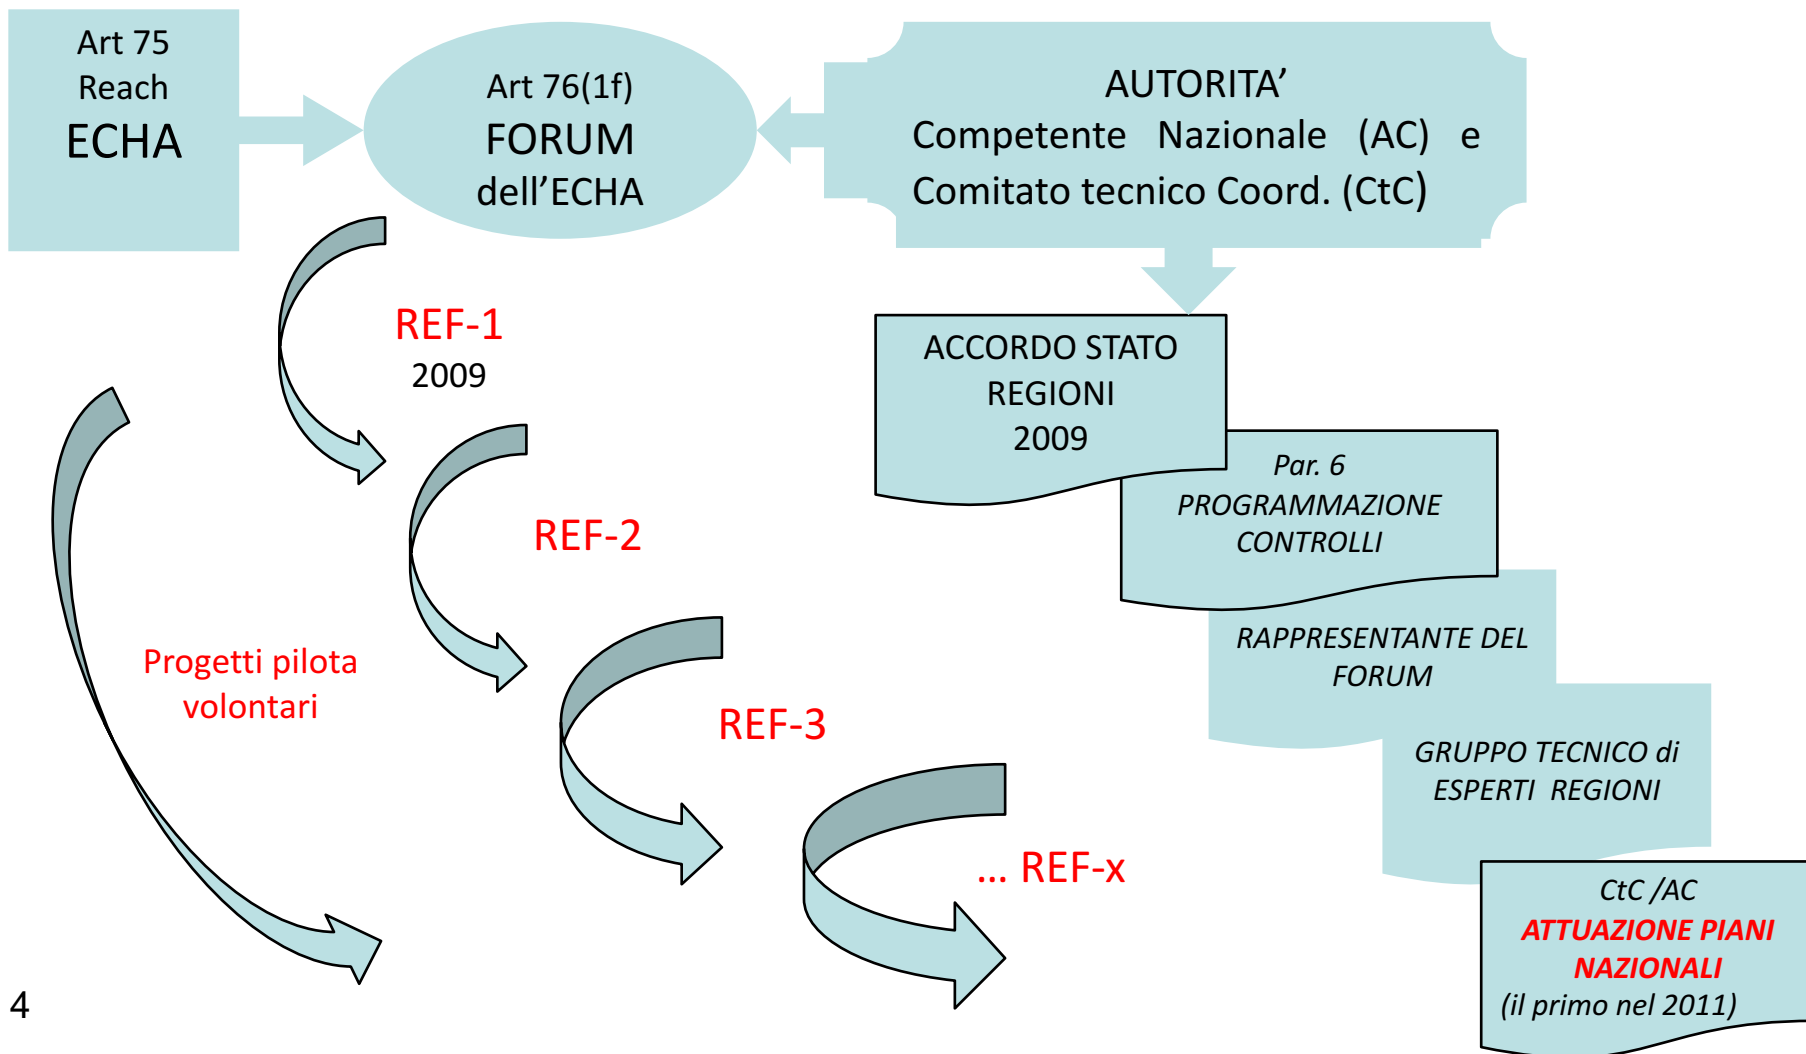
Art 75
Reach
ECHA

Art 76(1f)
FORUM
dell’ECHA

AUTORITA’
Competente Nazionale (AC) e
Comitato tecnico Coord. (CtC)

REF-1
2009

ACCORDO STATO
REGIONI
2009

Par. 6
PROGRAMMAZIONE
CONTROLLI

REF-2

Progetti pilota
volontari

RAPPRESENTANTE DEL
FORUM

REF-3

GRUPPO TECNICO di
ESPERTI REGIONI

... REF-x

CtC /AC
ATTUAZIONE PIANI
NAZIONALI
(il primo nel 2011)

4